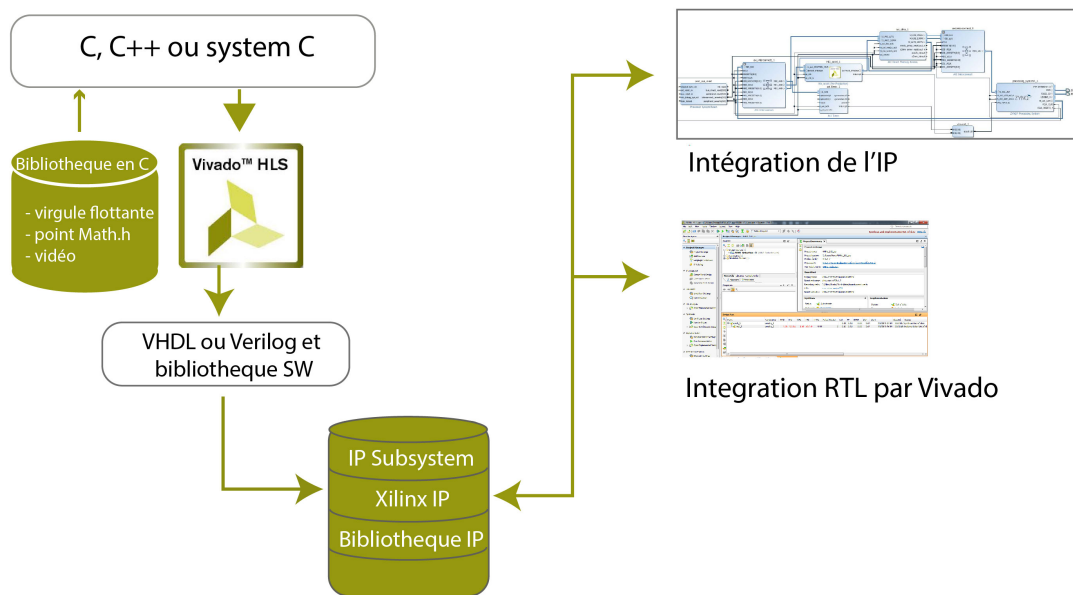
C, C++ ou system C

Bibliotheque en C

- virgule flottante
- point Math.h
- vidéo

Vivado™ HLS

VHDL ou Verilog et bibliotheque SW

IP Subsystem

Xilinx IP

Bibliotheque IP

Intégration de l'IP

Integration RTL par Vivado